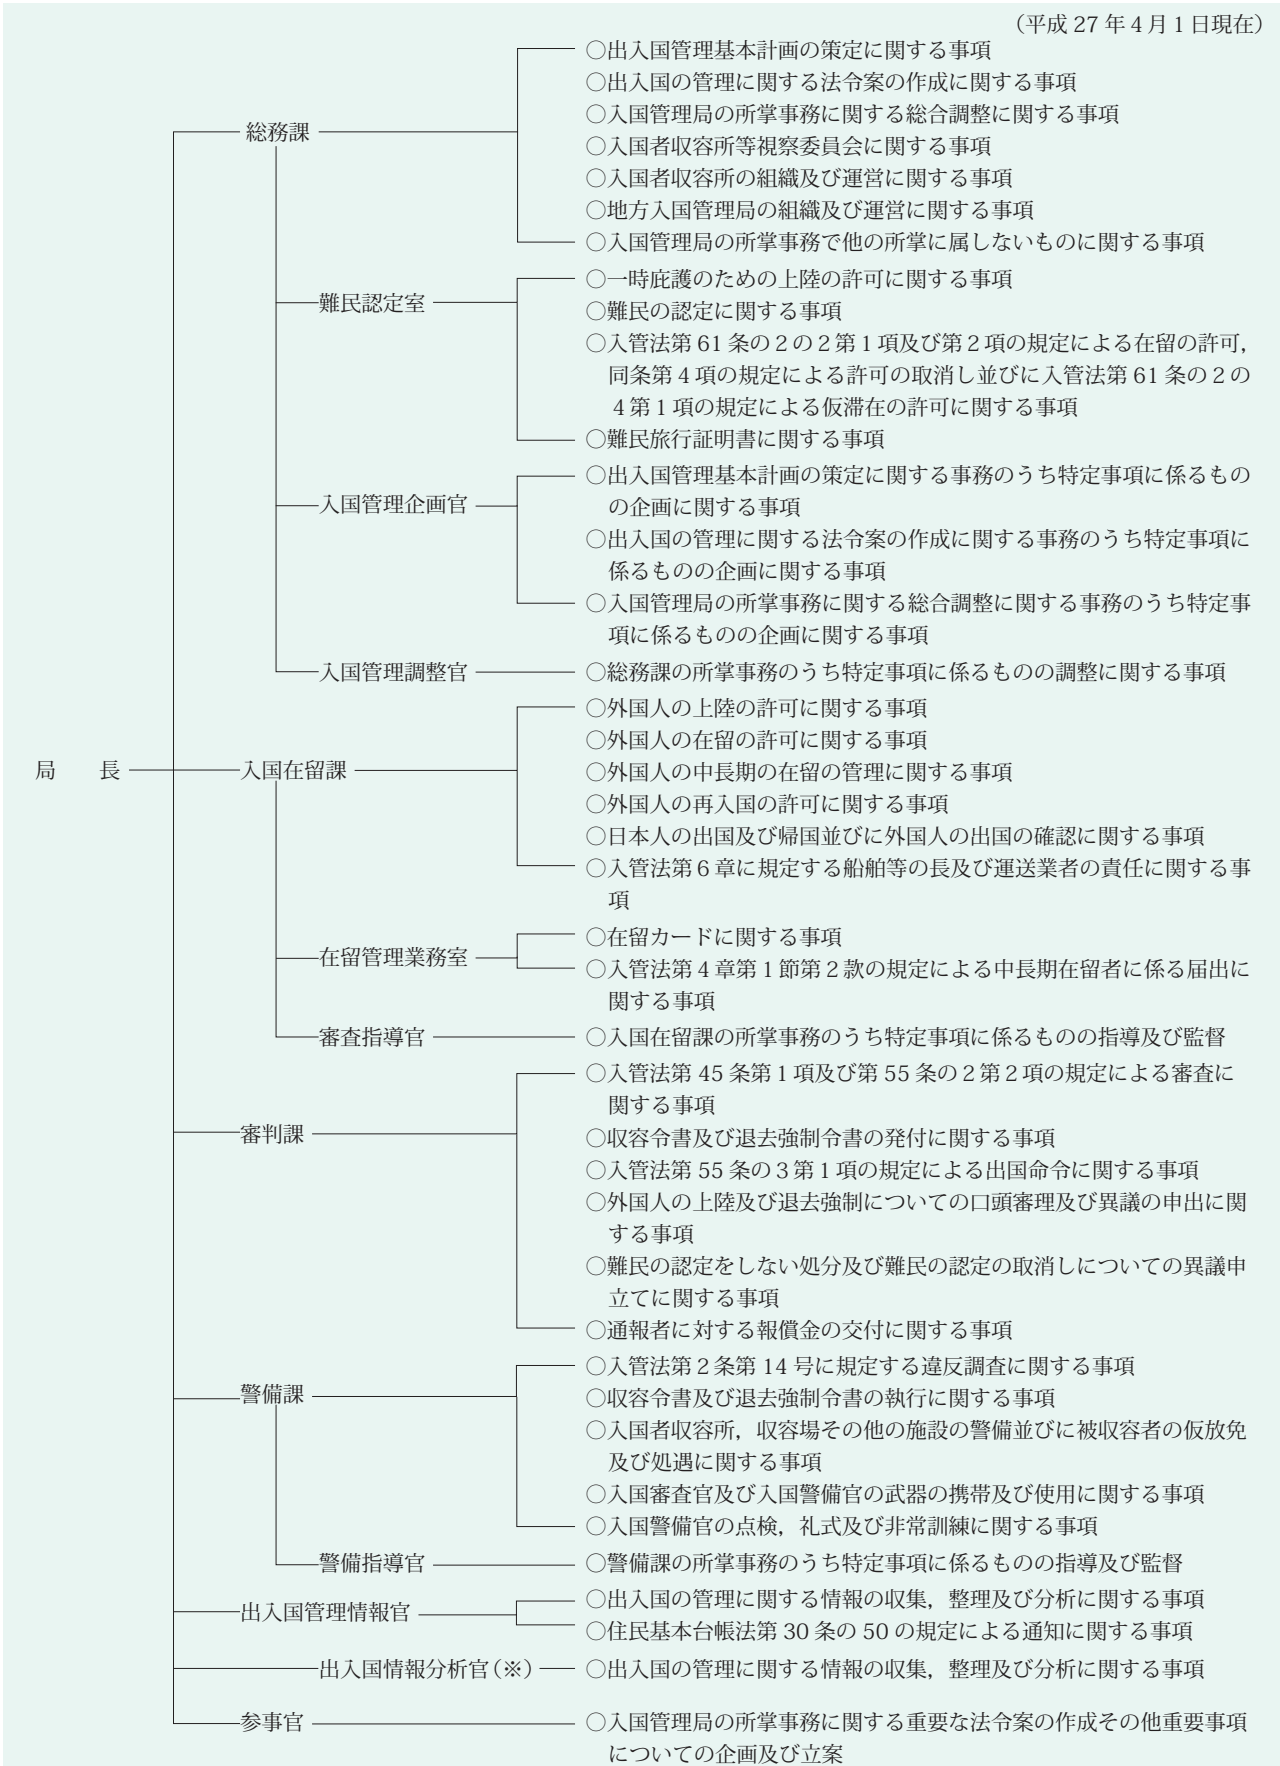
（平成 27 年 4 月 1 日現在）

局　長

総務課
○出入国管理基本計画の策定に関する事項
○出入国の管理に関する法令案の作成に関する事項
○入国管理局の所掌事務に関する総合調整に関する事項
○入国者収容所等視察委員会に関する事項
○入国者収容所の組織及び運営に関する事項
○地方入国管理局の組織及び運営に関する事項
○入国管理局の所掌事務で他の所掌に属しないものに関する事項

難民認定室
○一時庇護のための上陸の許可に関する事項
○難民の認定に関する事項
○入管法第 61 条の 2 の 2 第 1 項及び第 2 項の規定による在留の許可，同条第 4 項の規定による許可の取消し並びに入管法第 61 条の 2 の 4 第 1 項の規定による仮滞在の許可に関する事項
○難民旅行証明書に関する事項

入国管理企画官
○出入国管理基本計画の策定に関する事務のうち特定事項に係るものの企画に関する事項
○出入国の管理に関する法令案の作成に関する事務のうち特定事項に係るものの企画に関する事項
○入国管理局の所掌事務に関する総合調整に関する事務のうち特定事項に係るものの企画に関する事項

入国管理調整官
○総務課の所掌事務のうち特定事項に係るものの調整に関する事項

入国在留課
○外国人の上陸の許可に関する事項
○外国人の在留の許可に関する事項
○外国人の中長期の在留の管理に関する事項
○外国人の再入国の許可に関する事項
○日本人の出国及び帰国並びに外国人の出国の確認に関する事項
○入管法第 6 章に規定する船舶等の長及び運送業者の責任に関する事項

在留管理業務室
○在留カードに関する事項
○入管法第 4 章第 1 節第 2 款の規定による中長期在留者に係る届出に関する事項

審査指導官
○入国在留課の所掌事務のうち特定事項に係るものの指導及び監督

審判課
○入管法第 45 条第 1 項及び第 55 条の 2 第 2 項の規定による審査に関する事項
○収容令書及び退去強制令書の発付に関する事項
○入管法第 55 条の 3 第 1 項の規定による出国命令に関する事項
○外国人の上陸及び退去強制についての口頭審理及び異議の申出に関する事項
○難民の認定をしない処分及び難民の認定の取消しについての異議申立てに関する事項
○通報者に対する報償金の交付に関する事項

警備課
○入管法第 2 条第 14 号に規定する違反調査に関する事項
○収容令書及び退去強制令書の執行に関する事項
○入国者収容所，収容場その他の施設の警備並びに被収容者の仮放免及び処遇に関する事項
○入国審査官及び入国警備官の武器の携帯及び使用に関する事項
○入国警備官の点検，礼式及び非常訓練に関する事項

警備指導官
○警備課の所掌事務のうち特定事項に係るものの指導及び監督

出入国管理情報官
○出入国の管理に関する情報の収集，整理及び分析に関する事項
○住民基本台帳法第 30 条の 50 の規定による通知に関する事項

出入国情報分析官（※）
○出入国の管理に関する情報の収集，整理及び分析に関する事項

参事官
○入国管理局の所掌事務に関する重要な法令案の作成その他重要事項についての企画及び立案